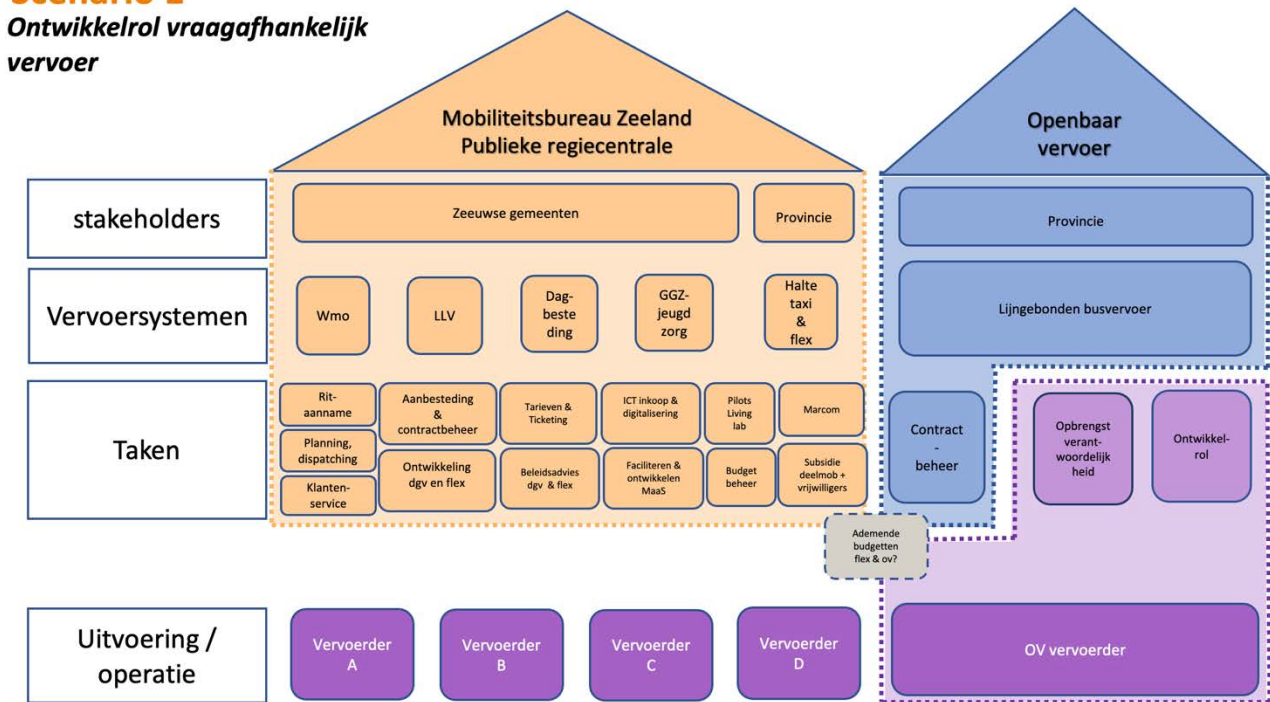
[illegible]

Ontwikkelrol vraagafhankelijk vervoer

Mobiliteitsbureau Zeeland
Publieke regiecentrale

Openbaar vervoer

stakeholders

Zeeuwse gemeenten

Provincie

Provincie

Vervoersystemen

Wmo

LLV

Dagbesteding

GGZ-jeugdzorg

Halte taxi & flex

Lijngebonden busvervoer

Taken

Ritaanname

Planning, dispatching

Klantenservice

Aanbesteding & contractbeheer

Ontwikkeling dgv en flex

Tarieven & Ticketing

Beleidsadvies dgv & flex

ICT inkoop & digitalisering

Faciliteren & ontwikkelen MaaS

Pilots Living lab

Budget beheer

Marcom

Subsidie deelmob + vrijwilligers

Contract - beheer

Opbrengst verantwoordelijkheid

Ontwikkelrol

Ademende budgetten flex & ov?

Uitvoering / operatie

Vervoerder A

Vervoerder B

Vervoerder C

Vervoerder D

OV vervoerder